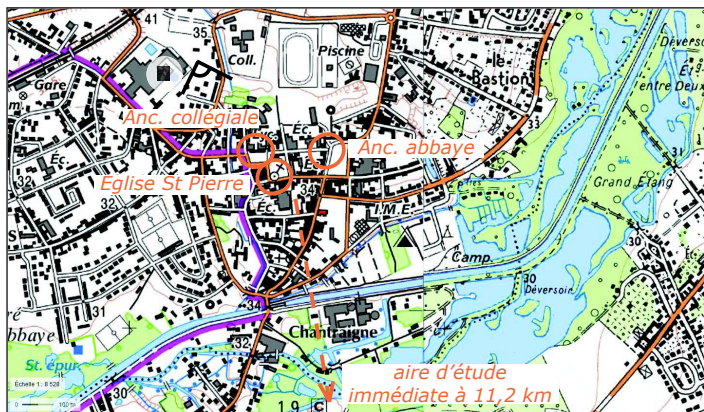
41
35
Coll.
Piscine
Gare
le Bastion
Déversoir
Ét
entre Deux
Anc. collégiale
Éc.
Éc.
Anc. abbaye
Eglise St Pierre
34
32
32
Éc.
I.M.E.
31
Grand Étang
30
Camp.
30
Déversoir
34
abbaye
Chantraigne
32
St. épur
aire d'étude immédiate à 11,2 km
Échelle 1 : 8 528
0
100 m
1 9